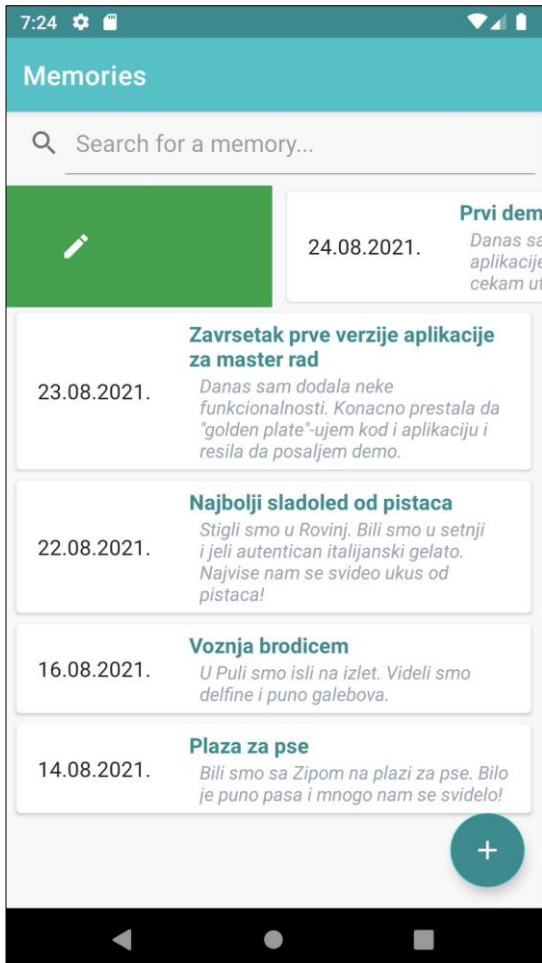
7:24

Memories

Search for a memory...

24.08.2021.

Prvi dem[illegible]
Danas sa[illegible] aplikacije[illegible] cekam ut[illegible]

23.08.2021.

Zavrsetak prve verzije aplikacije za master rad
Danas sam dodala neke funkcionalnosti. Konacno prestala da "golden plate"-ujem kod i aplikaciju i resila da posaljem demo.

22.08.2021.

Najbolji sladoled od pistaca
Stigli smo u Rovinj. Bili smo u setnji i jeli autentican italijanski gelato. Najvise nam se svideo ukus od pistaca!

16.08.2021.

Voznja brodicem
U Puli smo isli na izlet. Videli smo delfine i puno galebova.

14.08.2021.

Plaza za pse
Bili smo sa Zipom na plazi za pse. Bilo je puno pasa i mnogo nam se svidelo!

+